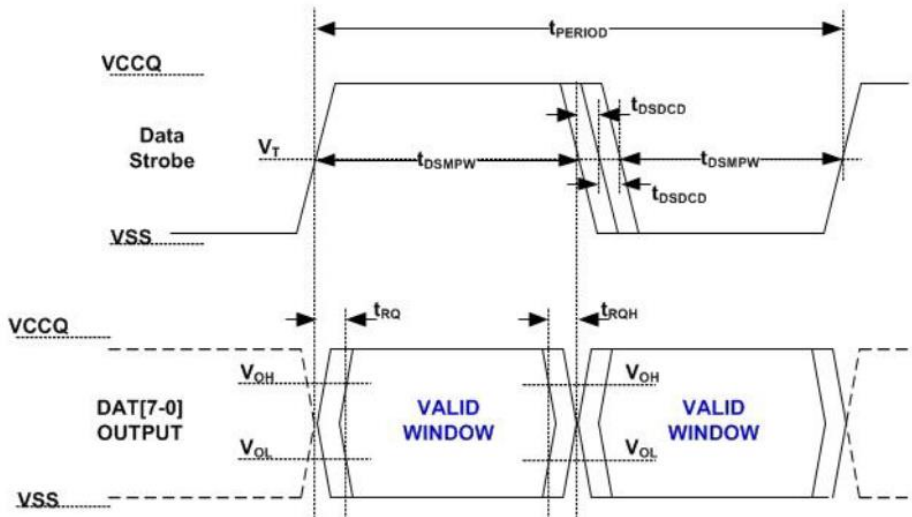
$t_{PERIOD}$

VCCQ

$t_{DSDCD}$

Data Strobe

$V_T$

$t_{DSMPW}$

$t_{DSMPW}$

$t_{DSDCD}$

VSS

VCCQ

$t_{RQ}$

$t_{RQH}$

$V_{OH}$

$V_{OH}$

DAT[7-0] OUTPUT

VALID WINDOW

VALID WINDOW

$V_{OL}$

$V_{OL}$

VSS